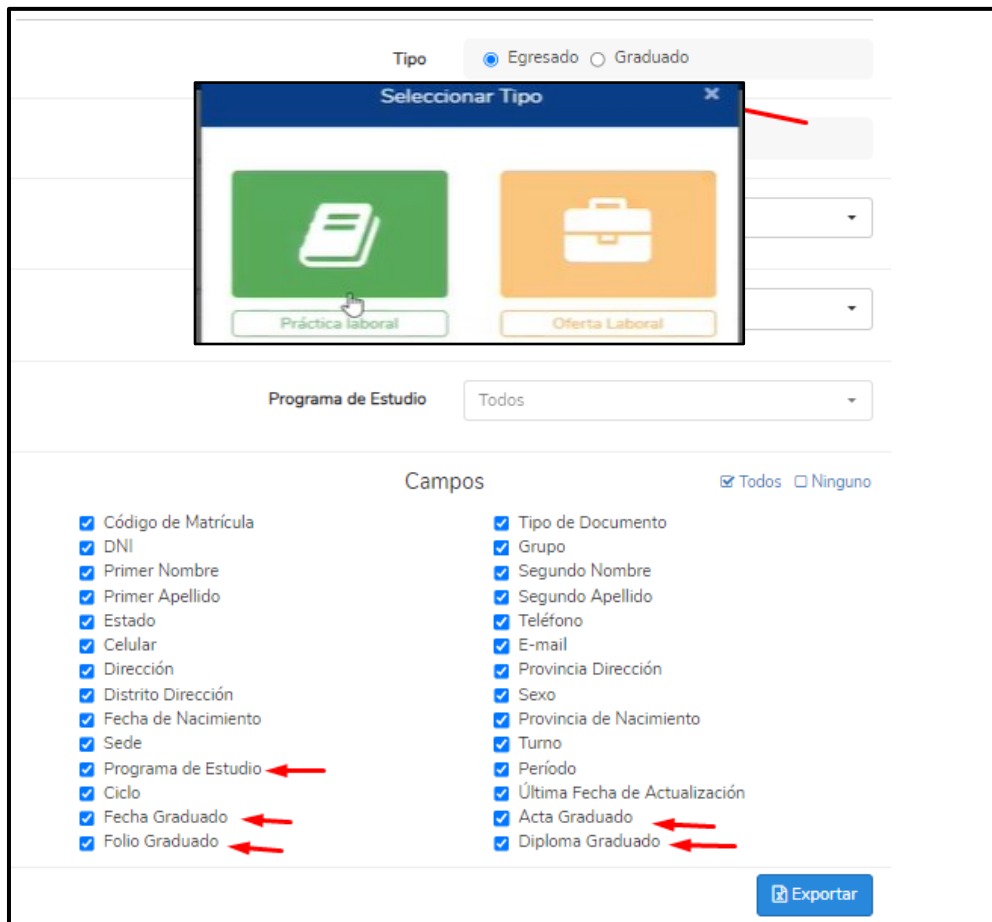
Tipo
Egresado Graduado

Seleccionar Tipo
×

Práctica laboral
Oferta Laboral

Programa de Estudio
Todos

Campos
Todos Ninguno

Código de Matrícula
DNI
Primer Nombre
Primer Apellido
Estado
Celular
Dirección
Distrito Dirección
Fecha de Nacimiento
Sede
Programa de Estudio
Ciclo
Fecha Graduado
Folio Graduado

Tipo de Documento
Grupo
Segundo Nombre
Segundo Apellido
Teléfono
E-mail
Provincia Dirección
Sexo
Provincia de Nacimiento
Turno
Período
Última Fecha de Actualización
Acta Graduado
Diploma Graduado

Exportar